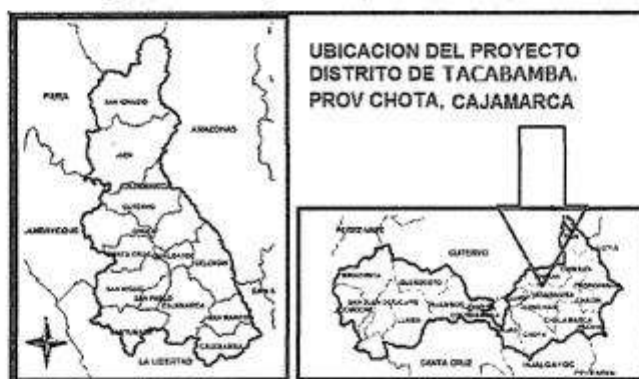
UBICACION DEL PROYECTO
DISTRITO DE TACABAMBA.
PROV CHOTA, CAJAMARCA

PIURA
SAN IGNACIO
AMAZONAS
JAEN
CUTERVO
LAMBAYEQUE
CHOTA
SANTA CRUZ
CELENDIN
SAN MIGUEL
SAN PABLO
CAJAMARCA
SAN MARCOS
CAJABAMBA
LA LIBERTAD

CUTERVO
TACABAMBA
CHOTA
SANTA CRUZ
HUALGAYOC
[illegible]